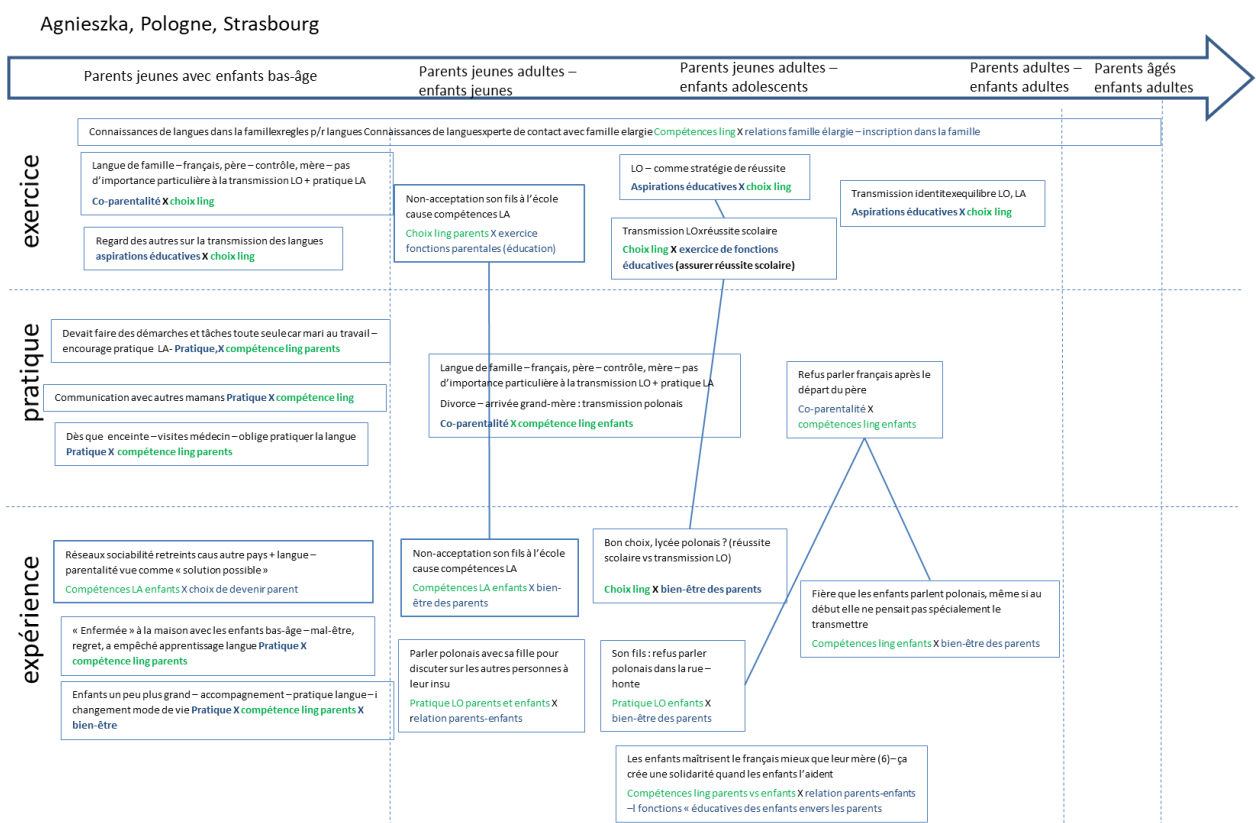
Agnieszka, Pologne, Strasbourg

Parents jeunes avec enfants bas-âge

Parents jeunes adultes – enfants jeunes

Parents jeunes adultes – enfants adolescents

Parents adultes – enfants adultes

Parents âgés enfants adultes

Connaissances de langues dans la famillexregles p/r langues Connaissances de languesxperte de contact avec famille elargie Compétences ling X relations famille élargie – inscription dans la famille

exercice

Langue de famille – français, père – contrôle, mère – pas d'importance particulière à la transmission LO + pratique LA
Co-parentalité X choix ling

Regard des autres sur la transmission des langues
aspirations éducatives X choix ling

Non-acceptation son fils à l'école cause compétences LA
Choix ling parents X exercice fonctions parentales (éducation)

LO – comme stratégie de réussite
Aspirations éducatives X choix ling

Transmission LOxréussite scolaire
Choix ling X exercice de fonctions éducatives (assurer réussite scolaire)

Transmission identitexequilibre LO, LA
Aspirations éducatives X choix ling

pratique

Devait faire des démarches et tâches toute seule car mari au travail – encourage pratique LA- Pratique,X compétence ling parents

Communication avec autres mamans Pratique X compétence ling

Dès que enceinte – visites médecin – oblige pratiquer la langue
Pratique X compétence ling parents

Langue de famille – français, père – contrôle, mère – pas d'importance particulière à la transmission LO + pratique LA
Divorce – arrivée grand-mère : transmission polonais
Co-parentalité X compétence ling enfants

Refus parler français après le départ du père
Co-parentalité X compétences ling enfants

expérience

Réseaux sociabilité retreints caus autre pays + langue – parentalité vue comme « solution possible »
Compétences LA enfants X choix de devenir parent

« Enfermée » à la maison avec les enfants bas-âge – mal-être, regret, a empêché apprentissage langue Pratique X compétence ling parents

Enfants un peu plus grand – accompagnement – pratique langue – i changement mode de vie Pratique X compétence ling parents X bien-être

Non-acceptation son fils à l'école cause compétences LA
Compétences LA enfants X bien-être des parents

Parler polonais avec sa fille pour discuter sur les autres personnes à leur insu
Pratique LO parents et enfants X relation parents-enfants

Bon choix, lycée polonais ? (réussite scolaire vs transmission LO)
Choix ling X bien-être des parents

Son fils : refus parler polonais dans la rue – honte
Pratique LO enfants X bien-être des parents

Fière que les enfants parlent polonais, même si au début elle ne pensait pas spécialement le transmettre
Compétences ling enfants X bien-être des parents

Les enfants maîtrisent le français mieux que leur mère (6) – ça crée une solidarité quand les enfants l'aident
Compétences ling parents vs enfants X relation parents-enfants –I fonctions « éducatives des enfants envers les parents